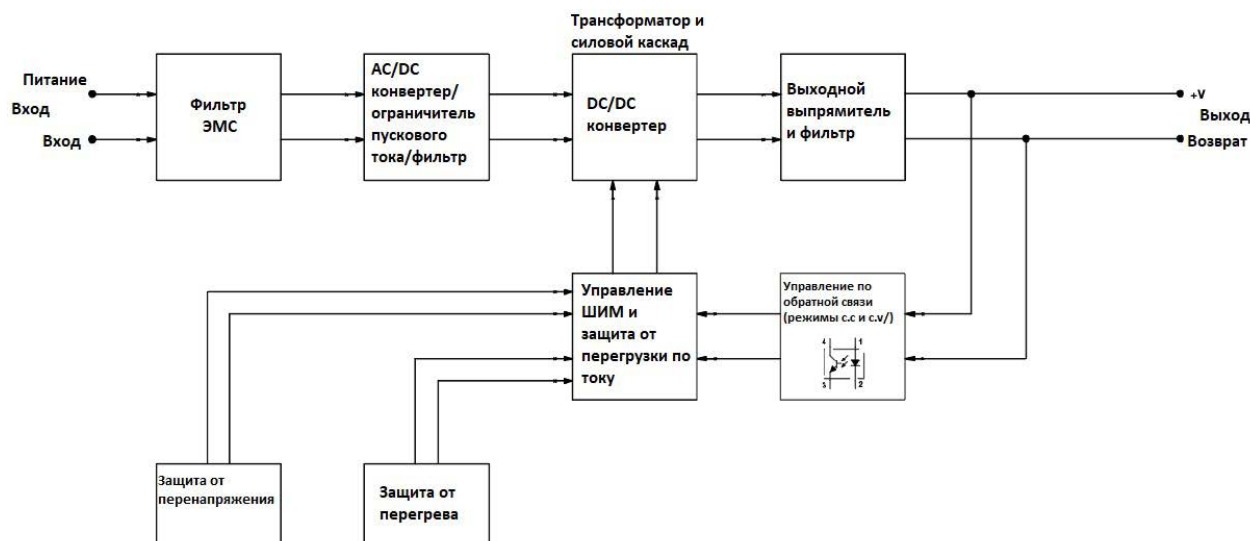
Питание
Вход
Вход

Фильтр ЭМС

AC/DC конвертер/ ограничитель пускового тока/фильтр

Трансформатор и силовой каскад

DC/DC конвертер

Выходной выпрямитель и фильтр

+V
Выход
Возврат

Управление ШИМ и защита от перегрузки по току

Управление по обратной связи (режимы c.c и c.v/)

4
1
3
2

Защита от перенапряжения

Защита от перегрева